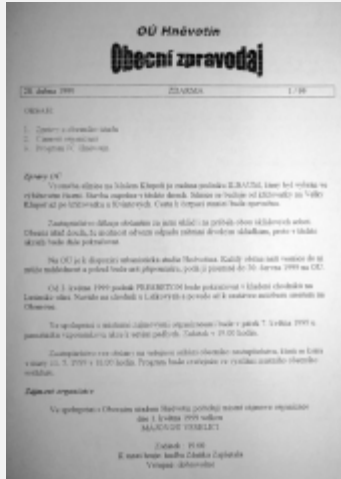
OÚ Hněvotín

Obecní zpravodaj

28. dubna 1999 ZDARMA 1 / 99

OBSAH:

1. Zprávy z obecního úřadu
2. Činnost organizací
3. Program IV. Hněvotín

Zprávy OÚ

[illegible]

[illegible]

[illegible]

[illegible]

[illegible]

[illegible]

Zájmové organizace

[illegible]
MAJÁLES VESELICE

Začátek: 19.00
K tanci hraje: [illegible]
Vstupné: dobrovolné